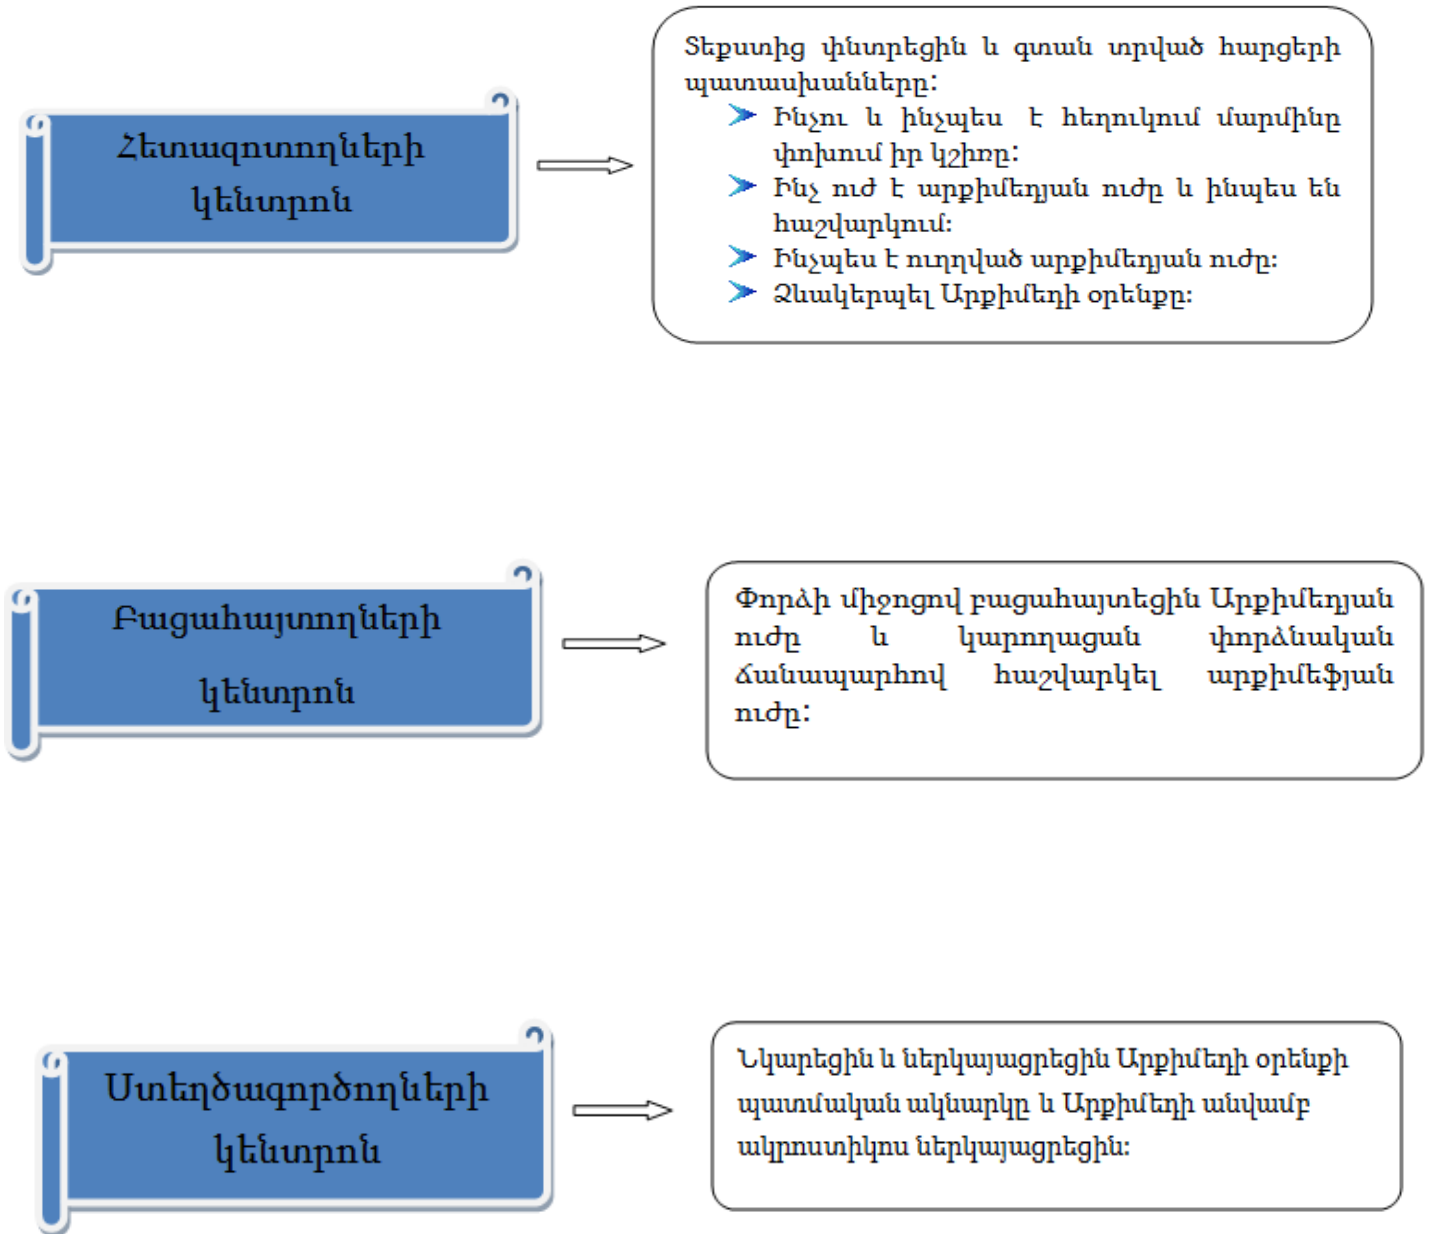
Հետազոտողների կենտրոն

Տեքստից փնտրեցին և գտան տրված հարցերի պատասխանները:
Ինչու և ինչպես է հեղուկում մարմինը փոխում իր կշիռը:
Ինչ ուժ է արքիմեդյան ուժը և ինպես են հաշվարկում:
Ինչպես է ուղղված արքիմեդյան ուժը:
Ձևակերպել Արքիմեդի օրենքը:

Բացահայտողների կենտրոն

Փորձի միջոցով բացահայտեցին Արքիմեդյան ուժը և կարողացան փորձնական ճանապարհով հաշվարկել արքիմեֆյան ուժը:

Ստեղծագործողների կենտրոն

Նկարեցին և ներկայացրեցին Արքիմեդի օրենքի պատմական ակնարկը և Արքիմեդի անվամբ ակրոստիկոս ներկայացրեցին: